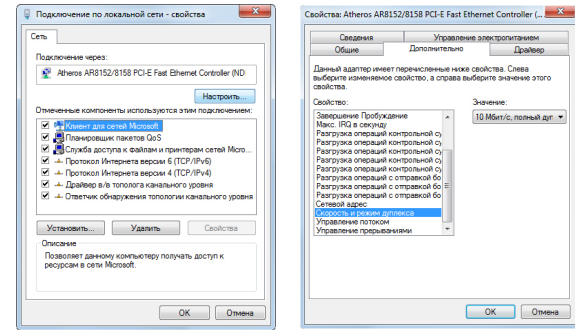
Подключение по локальной сети - свойства

Сеть

Подключение через:

Atheros AR8152/8158 PCI-E Fast Ethernet Controller (ND

Настроить...

Отмеченные компоненты используются этим подключением:

Клиент для сетей Microsoft
Планировщик пакетов QoS
Служба доступа к файлам и принтерам сетей Micro...
Протокол Интернета версии 6 (TCP/IPv6)
Протокол Интернета версии 4 (TCP/IPv4)
Драйвер в/в тополога канального уровня
Ответчик обнаружения топологии канального уровня

Установить... | Удалить | Свойства

Описание
Позволяет данному компьютеру получать доступ к ресурсам в сети Microsoft.

OK | Отмена

Свойства: Atheros AR8152/8158 PCI-E Fast Ethernet Controller (...

Сведения | Управление электропитанием
Общие | Дополнительно | Драйвер

Данный адаптер имеет перечисленные ниже свойства. Слева выберите изменяемое свойство, а справа выберите значение этого свойства.

Свойство:
Завершение Пробуждение
Макс. IRQ в секунду
Разгрузка операций контрольной су
Разгрузка операций контрольной су
Разгрузка операций контрольной су
Разгрузка операций контрольной су
Разгрузка операций контрольной су
Разгрузка операций с отправкой бо
Разгрузка операций с отправкой бо
Разгрузка операций с отправкой бо
Сетевой адрес
Скорость и режим дуплекса
Управление потоком
Управление прерываниями

Значение:
10 Мбит/с, полный ду

OK | Отмена